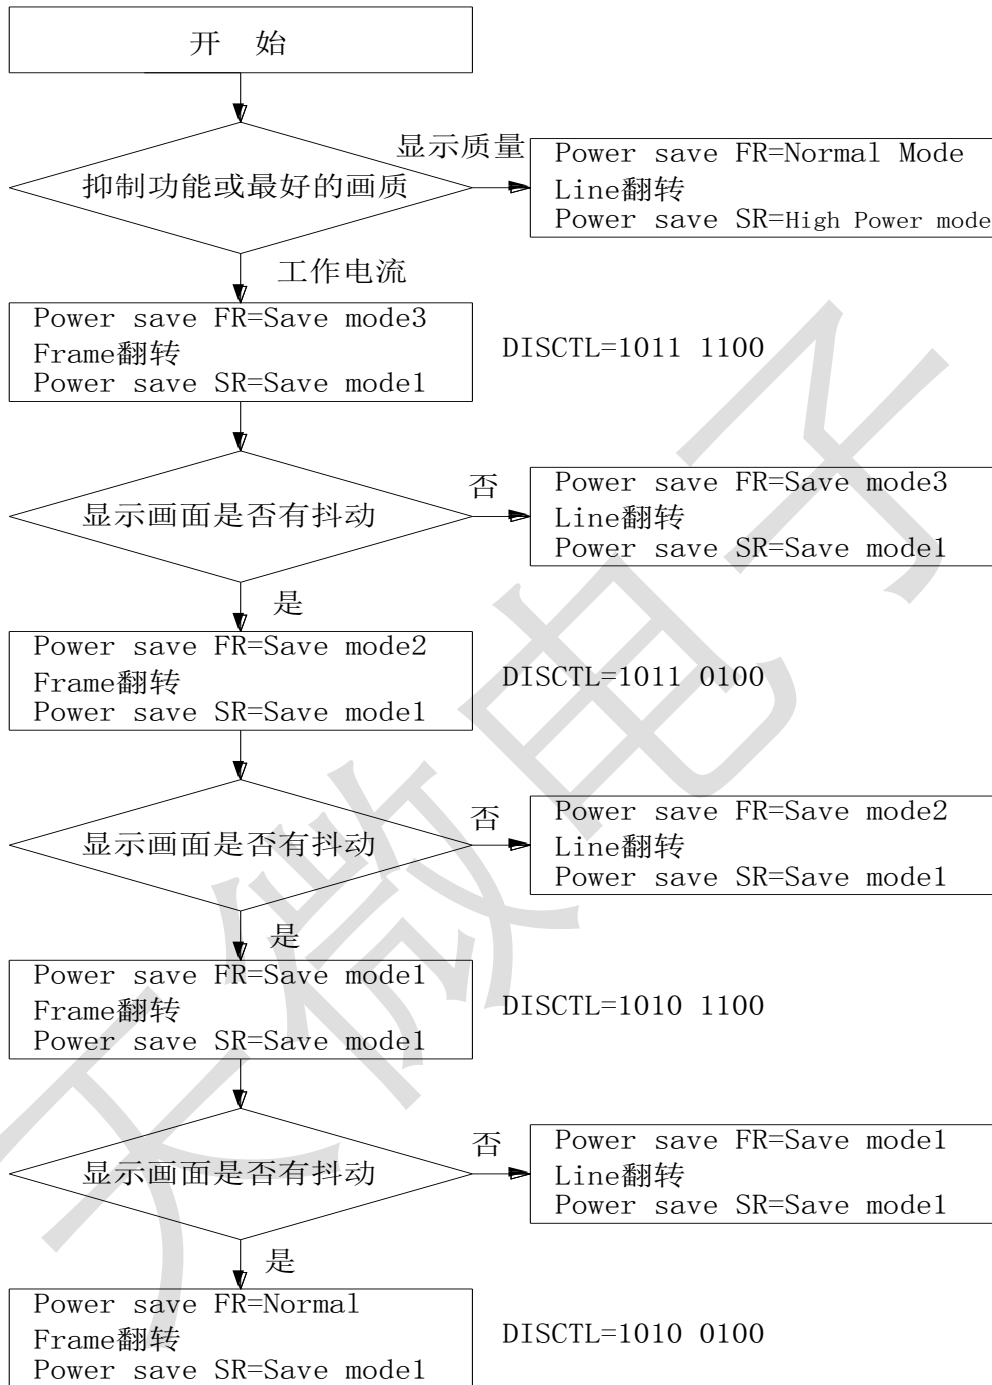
开 始

抑制功能或最好的画质

显示质量

Power save FR=Normal Mode
Line翻转
Power save SR=High Power mode

工作电流

Power save FR=Save mode3
Frame翻转
Power save SR=Save mode1

DISCTL=1011 1100

显示画面是否有抖动

否

Power save FR=Save mode3
Line翻转
Power save SR=Save mode1

是

Power save FR=Save mode2
Frame翻转
Power save SR=Save mode1

DISCTL=1011 0100

显示画面是否有抖动

否

Power save FR=Save mode2
Line翻转
Power save SR=Save mode1

是

Power save FR=Save mode1
Frame翻转
Power save SR=Save mode1

DISCTL=1010 1100

显示画面是否有抖动

否

Power save FR=Save mode1
Line翻转
Power save SR=Save mode1

是

Power save FR=Normal
Frame翻转
Power save SR=Save mode1

DISCTL=1010 0100

天微电子